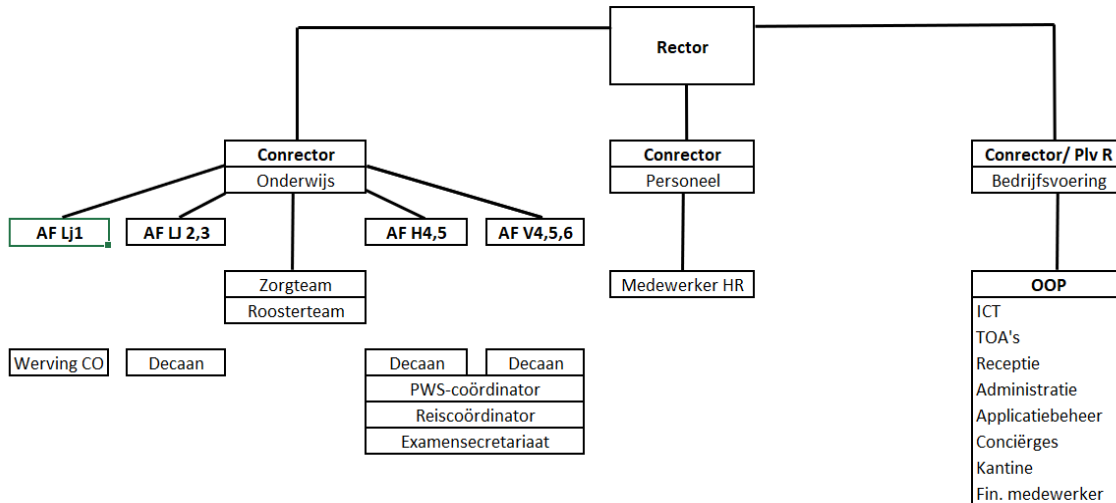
Rector

Conrector
Onderwijs

Conrector
Personeel

Conrector/ Plv R
Bedrijfsvoering

AF Lj1

AF LJ 2,3

AF H4,5

AF V4,5,6

Zorgteam
Roosterteam

Medewerker HR

OOP
ICT
TOA's
Receptie
Administratie
Applicatiebeheer
Conciërges
Kantine
Fin. medewerker

Werving CO

Decaan

Decaan

Decaan

PWS-coördinator
Reiscoördinator
Examensecretariaat